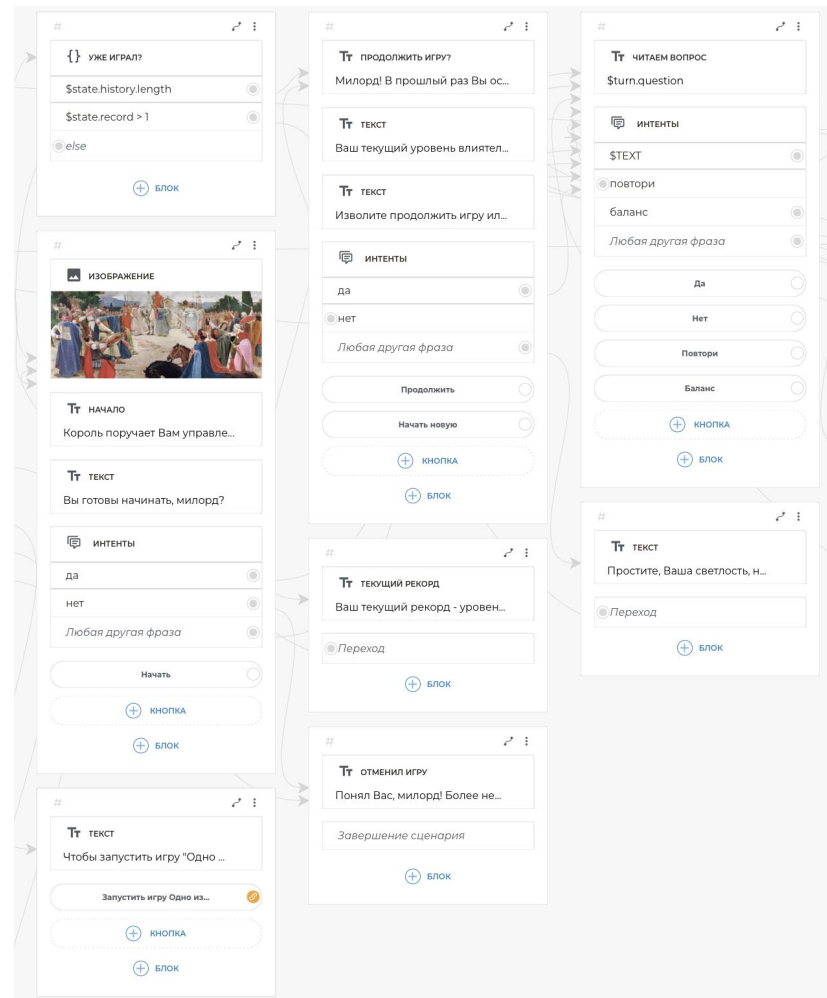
#

{} УЖЕ ИГРАЛ?

$state.history.length

$state.record > 1

else

БЛОК

#

ИЗОБРАЖЕНИЕ

Тт НАЧАЛО

Король поручает Вам управле...

Тт ТЕКСТ

Вы готовы начинать, милорд?

ИНТЕНТЫ

да

нет

Любая другая фраза

Начать

КНОПКА

БЛОК

#

Тт ТЕКСТ

Чтобы запустить игру "Одно ...

Запустить игру Одно из...

КНОПКА

БЛОК

#

Тт ПРОДОЛЖИТЬ ИГРУ?

Милорд! В прошлый раз Вы ос...

Тт ТЕКСТ

Ваш текущий уровень влиятел...

Тт ТЕКСТ

Изволите продолжить игру ил...

ИНТЕНТЫ

да

нет

Любая другая фраза

Продолжить

Начать новую

КНОПКА

БЛОК

#

Тт ТЕКУЩИЙ РЕКОРД

Ваш текущий рекорд - уровен...

Переход

БЛОК

#

Тт ОТМЕНИЛ ИГРУ

Понял Вас, милорд! Более не...

Завершение сценария

БЛОК

#

Тт ЧИТАЕМ ВОПРОС

$turn.question

ИНТЕНТЫ

$TEXT

повтори

баланс

Любая другая фраза

Да

Нет

Повтори

Баланс

КНОПКА

БЛОК

#

Тт ТЕКСТ

Простите, Ваша светлость, н...

Переход

БЛОК